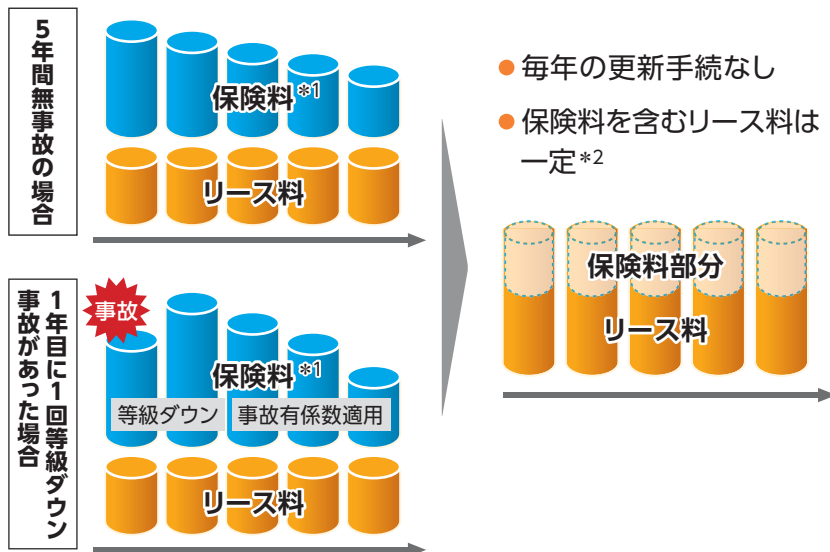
5年間無事故の場合

保険料$^{*1}$

リース料

1年目に1回等級ダウン事故があった場合

事故

保険料$^{*1}$

等級ダウン

事故有係数適用

リース料

毎年の更新手続なし

保険料を含むリース料は一定$^{*2}$

保険料部分

リース料